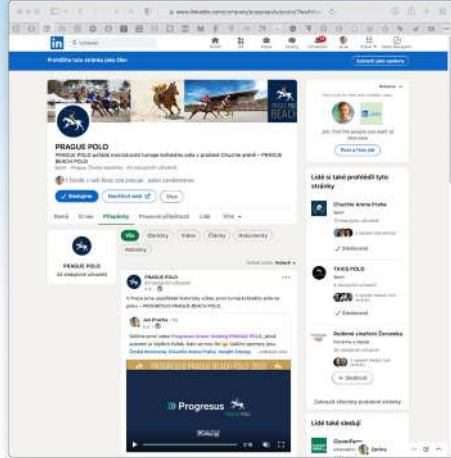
www.linkedin.com/company/praguepolo/posts/?feedView=all

Prohlížíte tuto stránku jako člen

Zobrazit jako správce

PRAGUE POLO

PRAGUE POLO

PRAGUE POLO pořádá mezinárodní turnaje koňského póla v prostředí Chuchle areně – PRAGUE BEACH POLO

Sport · Praha, Česká republika · 45 sledujících uživatelů

Sledovat

Navštívit web

Více

Domů

O nás

Příspěvky

Pracovní příležitosti

Lidé

Více

PRAGUE POLO

45 sledujících uživatelů

Vše

Obrázky

Videa

Články

Dokumenty

Aktivity

Seřadit podle: Nejlepší

PRAGUE POLO

45 sledujících uživatelů

V Praze jsme uspořádali historicky úplně první turnaj koňského póla na písku – PROGRESUS PRAGUE BEACH POLO.

Jan Prachař

Děkuji moc všem Progresus Invest Holding PRAGUE POLO, které pomohli ve stylové hodné. Sám se moc těší. Děkujeme za Chuchle areně, Chuchle Arena Praha, Insight Strategy.

PROGRESUS PRAGUE BEACH POLO 2023

Progresus

Lidé si také prohlédli tyto stránky

Chuchle Arena Praha

Sport

Sledovat

TAKIS POLO

Sport

Sledovat

Rodinné vinařství Černínka

Sledovat

Zobrazit všechny prohlédnuté stránky

Lidé také sledují